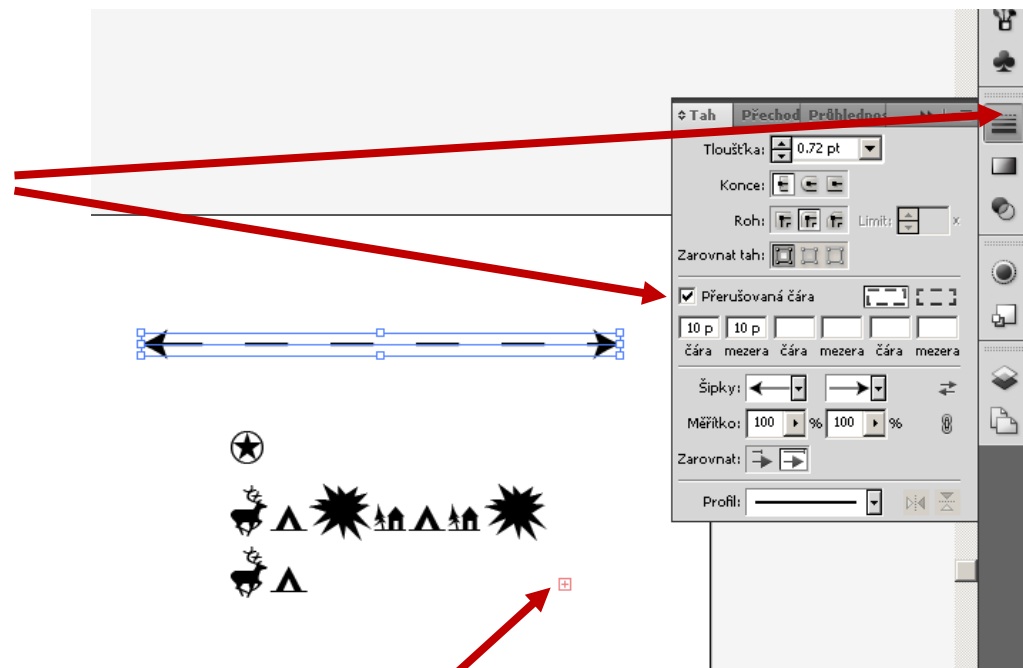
Tah | Přechod | Průhlednos

Tloušťka: 0,72 pt

Konce:

Roh: Limit: x

Zarovnat tah:

Přerušovaná čára

10 p | 10 p | | | |
čára | mezera | čára | mezera | čára | mezera

Šipky:

Měřítko: 100 % 100 %

Zarovnat:

Profil: